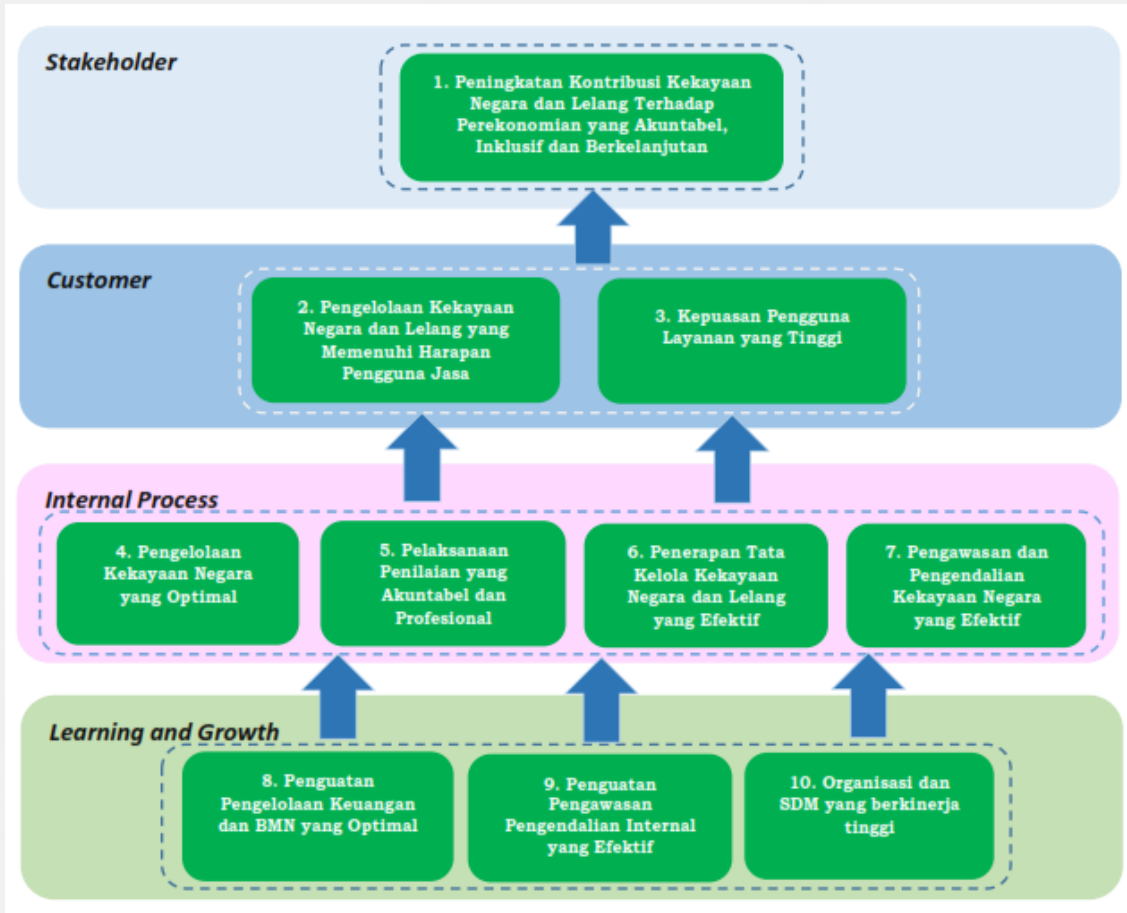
Stakeholder

1. Peningkatan Kontribusi Kekayaan Negara dan Lelang Terhadap Perekonomian yang Akuntabel, Inklusif dan Berkelanjutan

Customer

2. Pengelolaan Kekayaan Negara dan Lelang yang Memenuhi Harapan Pengguna Jasa

3. Kepuasan Pengguna Layanan yang Tinggi

Internal Process

4. Pengelolaan Kekayaan Negara yang Optimal

5. Pelaksanaan Penilaian yang Akuntabel dan Profesional

6. Penerapan Tata Kelola Kekayaan Negara dan Lelang yang Efektif

7. Pengawasan dan Pengendalian Kekayaan Negara yang Efektif

Learning and Growth

8. Penguatan Pengelolaan Keuangan dan BMN yang Optimal

9. Penguatan Pengawasan Pengendalian Internal yang Efektif

10. Organisasi dan SDM yang berkinerja tinggi